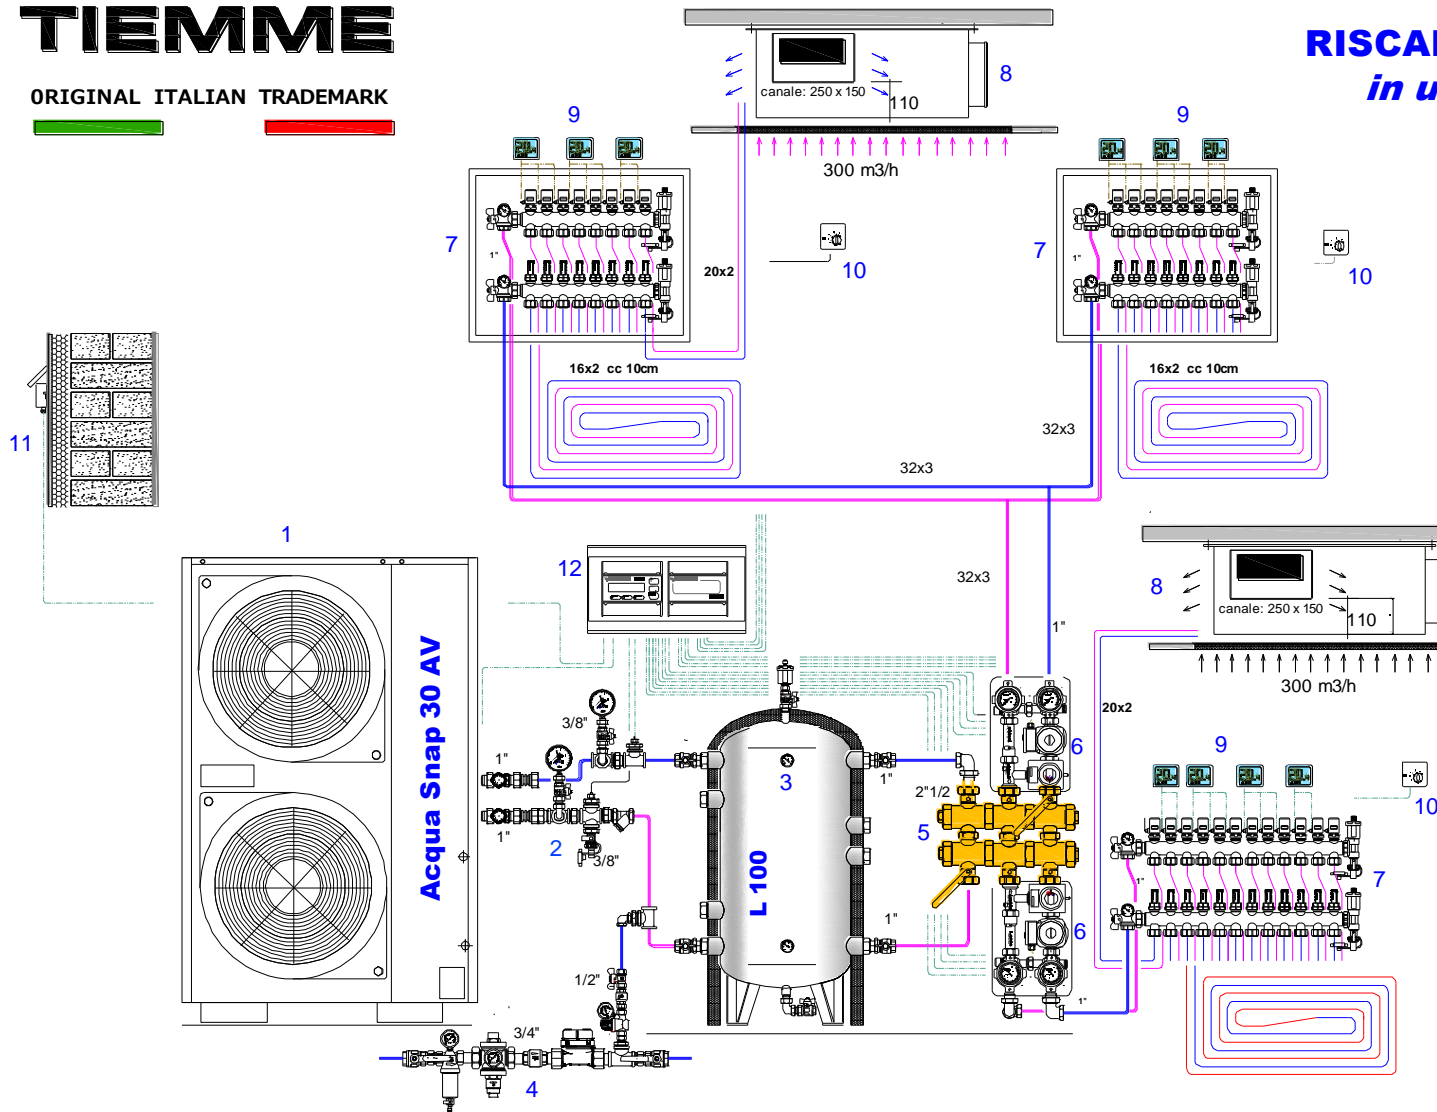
TIEMME

ORIGINAL ITALIAN TRADEMARK

RISCA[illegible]
in u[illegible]

canale: 250 x 150
110
8
300 m3/h

9
9
7
1"
20x2
10
7
1"
10

16x2 cc 10cm
16x2 cc 10cm
32x3
32x3

11

1
Acqua Snap 30 AV

12

32x3
1"
8
canale: 250 x 150
110
300 m3/h
20x2

3/8"
1"
1"
2
3/8"
3
L 100
1"
2"1/2
5
1"
6
6
9
10
7
1"
1/2"
3/4"
4
1"